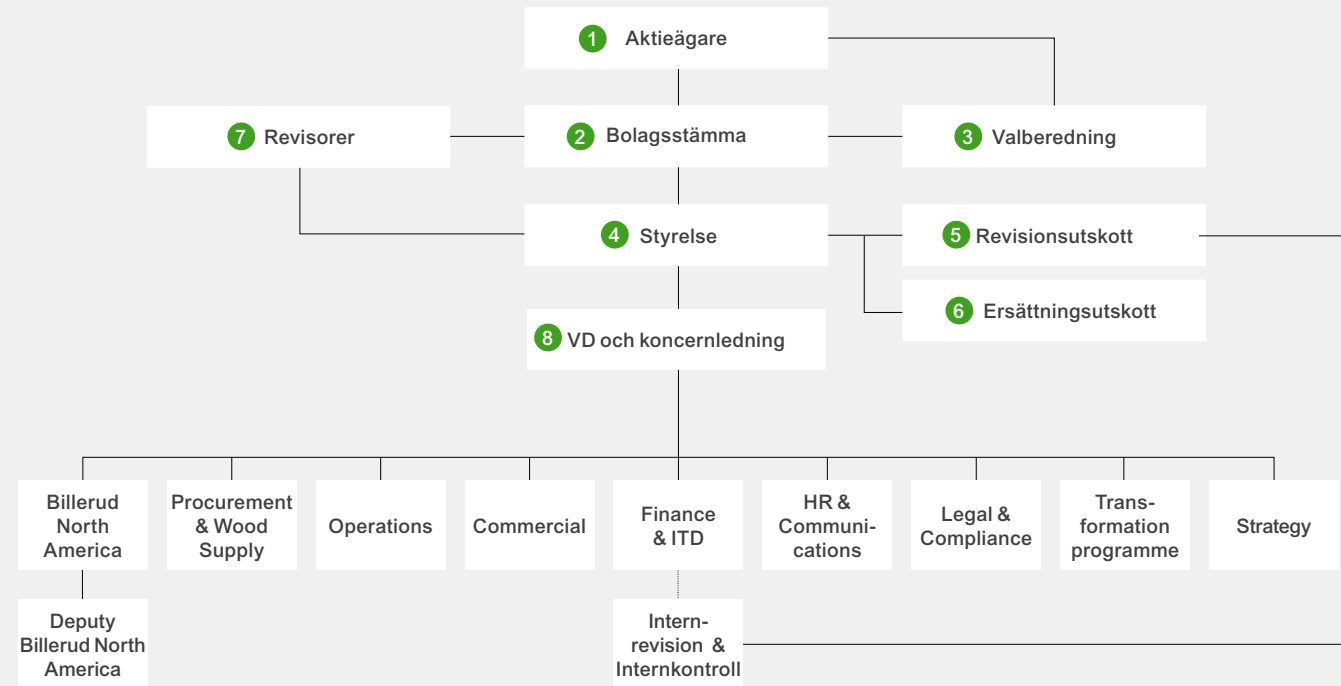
1 Aktieägare

7 Revisorer

2 Bolagsstämma

3 Valberedning

4 Styrelse

5 Revisionsutskott

6 Ersättningsutskott

8 VD och koncernledning

Billerud North America

Procurement & Wood Supply

Operations

Commercial

Finance & ITD

HR & Communications

Legal & Compliance

Transformation programme

Strategy

Deputy Billerud North America

Internrevision & Internkontroll